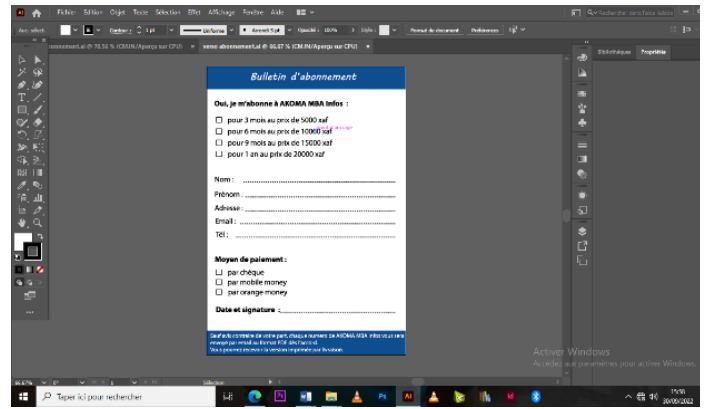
Fichier Edition Objet Texte Sélection Effet Affichage Fenêtre Aide

Aucune sélection

Contour : 1 pt

Uniforme

Arrondi 5 pt

Opacité : 100%

Style :

Format de document

Préférences

Rechercher dans l'aide Adobe

abonnement.ai @ 78,56 % (CMJN/Aperçu sur CPU)

sence abonnement.ai @ 66,67 % (CMJN/Aperçu sur CPU)

Bibliothèques

Propriétés

Bulletin d'abonnement

Oui, je m'abonne à AKOMA MBA Infos :

pour 3 mois au prix de 5000 xaf

pour 6 mois au prix de 10000 xaf

pour 9 mois au prix de 15000 xaf

pour 1 an au prix de 20000 xaf

Nom : ....................................................................

Prénom : ....................................................................

Adresse : ....................................................................

Email : ....................................................................

Tél : ....................................................................

Moyen de paiement :

par chèque

par mobile money

par orange money

Date et signature : ....................................

Sauf avis contraire de votre part, chaque numéro de AKOMA MBA Infos vous sera envoyé par email au format PDF dès l'arrivé. Vous pouvez accéder à la version imprimée par livraison.

Activer Windows

Accédez aux paramètres pour activer Windows.

66,67 %

Sélection

Taper ici pour rechercher

17:10

30/05/2022